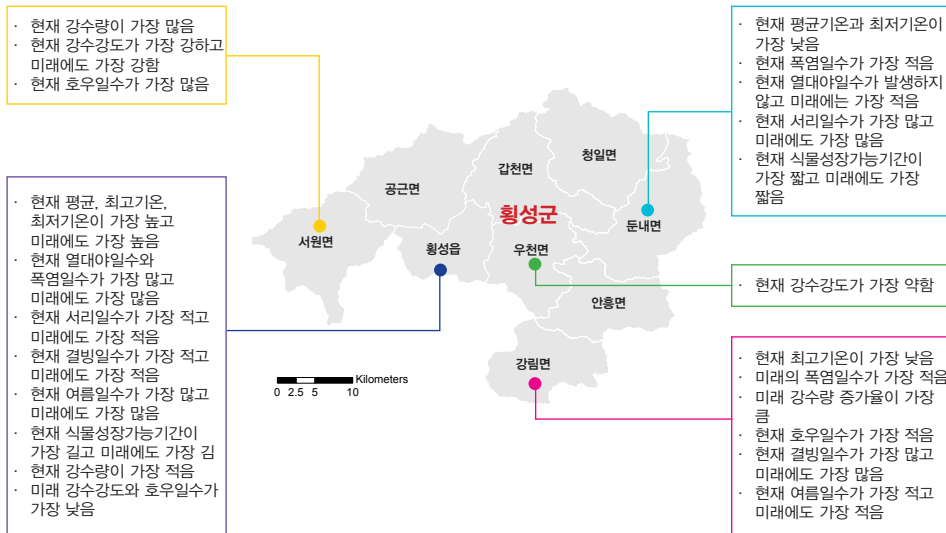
· 현재 강수량이 가장 많음
· 현재 강수강도가 가장 강하고 미래에도 가장 강함
· 현재 호우일수가 가장 많음

· 현재 평균, 최고기온, 최저기온이 가장 높고 미래에도 가장 높음
· 현재 열대야일수와 폭염일수가 가장 많고 미래에도 가장 많음
· 현재 서리일수가 가장 적고 미래에도 가장 적음
· 현재 결빙일수가 가장 적고 미래에도 가장 적음
· 현재 여름일수가 가장 많고 미래에도 가장 많음
· 현재 식물성장가능기간이 가장 길고 미래에도 가장 김
· 현재 강수량이 가장 적음
· 미래 강수강도와 호우일수가 가장 낮음

· 현재 평균기온과 최저기온이 가장 낮음
· 현재 폭염일수가 가장 적음
· 현재 열대야일수가 발생하지 않고 미래에는 가장 적음
· 현재 서리일수가 가장 많고 미래에도 가장 많음
· 현재 식물성장가능기간이 가장 짧고 미래에도 가장 짧음

· 현재 강수강도가 가장 약함

· 현재 최고기온이 가장 낮음
· 미래의 폭염일수가 가장 적음
· 미래 강수량 증가율이 가장 큼
· 현재 호우일수가 가장 적음
· 현재 결빙일수가 가장 많고 미래에도 가장 많음
· 현재 여름일수가 가장 적고 미래에도 가장 적음

횡성군
서원면
공근면
갑천면
청일면
둔내면
횡성읍
우천면
안흥면
강림면

Kilometers
0 2.5 5 10